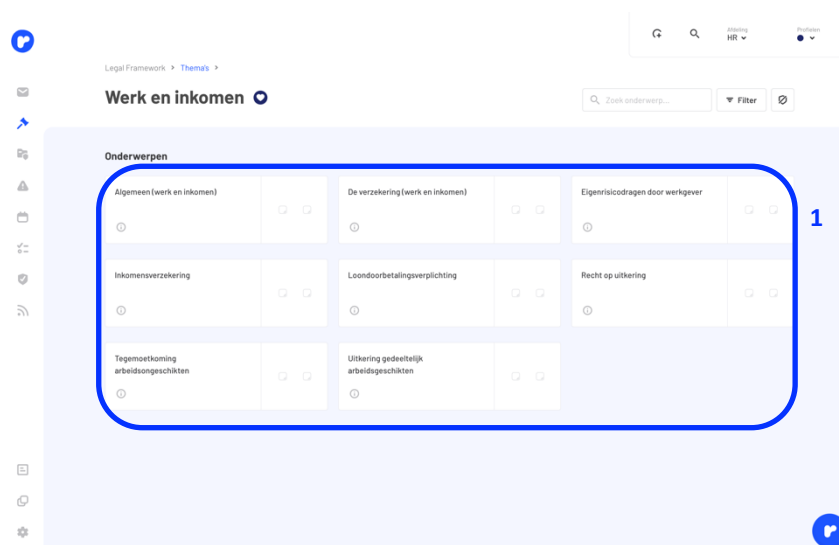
Afdeling
HR

Profielen

Legal Framework > Thema's >

Werk en inkomen

Zoek onderwerp...

Filter

Onderwerpen

Algemeen (werk en inkomen)

De verzekering (werk en inkomen)

Eigenrisicodragen door werkgever

1

Inkomensverzekering

Loondoorbetalingsverplichting

Recht op uitkering

Tegemoetkoming arbeidsongeschikten

Uitkering gedeeltelijk arbeidsgeschikten